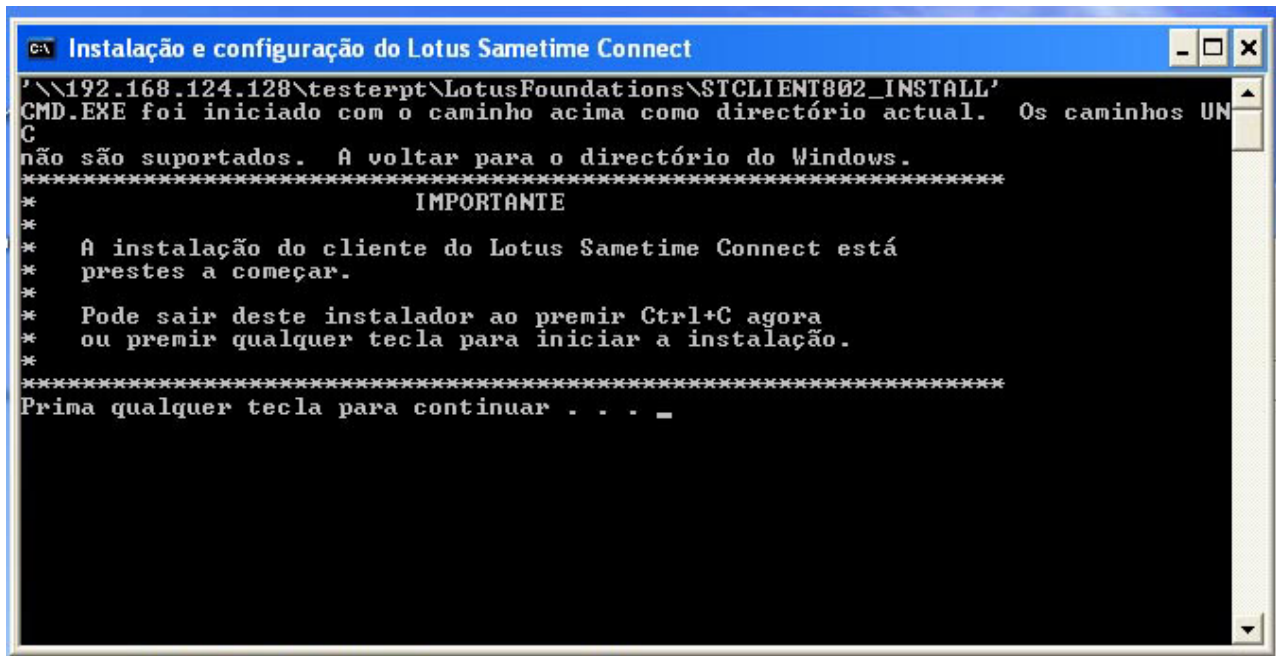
Instalação e configuração do Lotus Sametime Connect

'\\192.168.124.128\testerpt\LotusFoundations\STCLIENT802_INSTALL'
CMD.EXE foi iniciado com o caminho acima como directório actual. Os caminhos UNC
não são suportados. A voltar para o directório do Windows.
*****************************************************************
*                         IMPORTANTE
*
*    A instalação do cliente do Lotus Sametime Connect está
*    prestes a começar.
*
*    Pode sair deste instalador ao premir Ctrl+C agora
*    ou premir qualquer tecla para iniciar a instalação.
*
*****************************************************************
Prima qualquer tecla para continuar . . . _